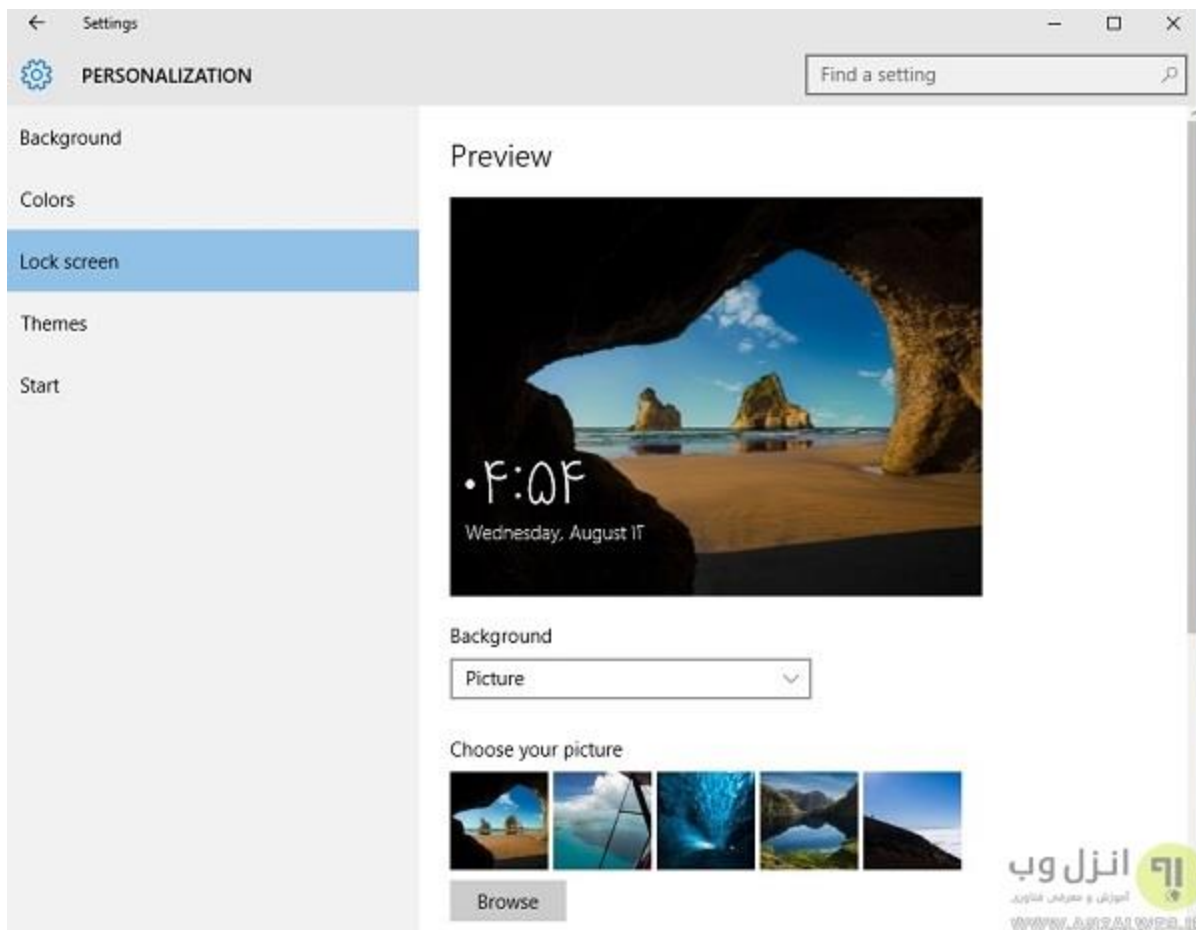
Settings

PERSONALIZATION

Find a setting

Background

Colors

Lock screen

Themes

Start

Preview

۰۴:۵۴

Wednesday, August ۱۲

Background

Picture

Choose your picture

Browse

انزل وب
آموزش و معرفی فناوری
WWW.ANZALWEB.IR